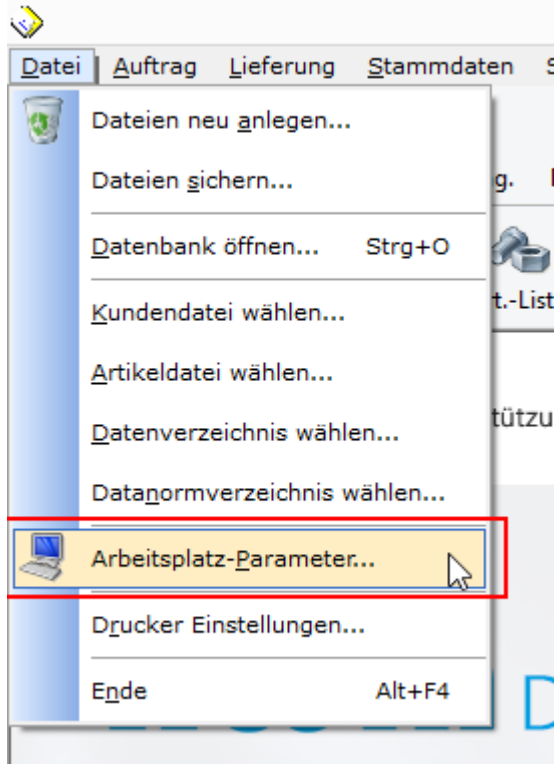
Datei Auftrag Lieferung Stammdaten S

Dateien neu anlegen...

Dateien sichern...

Datenbank öffnen... Strg+O

Kundendatei wählen...

Artikeldatei wählen...

Datenverzeichnis wählen...

Datanormverzeichnis wählen...

Arbeitsplatz-Parameter...

Drucker Einstellungen...

Ende Alt+F4

g.

t.-List

tützu